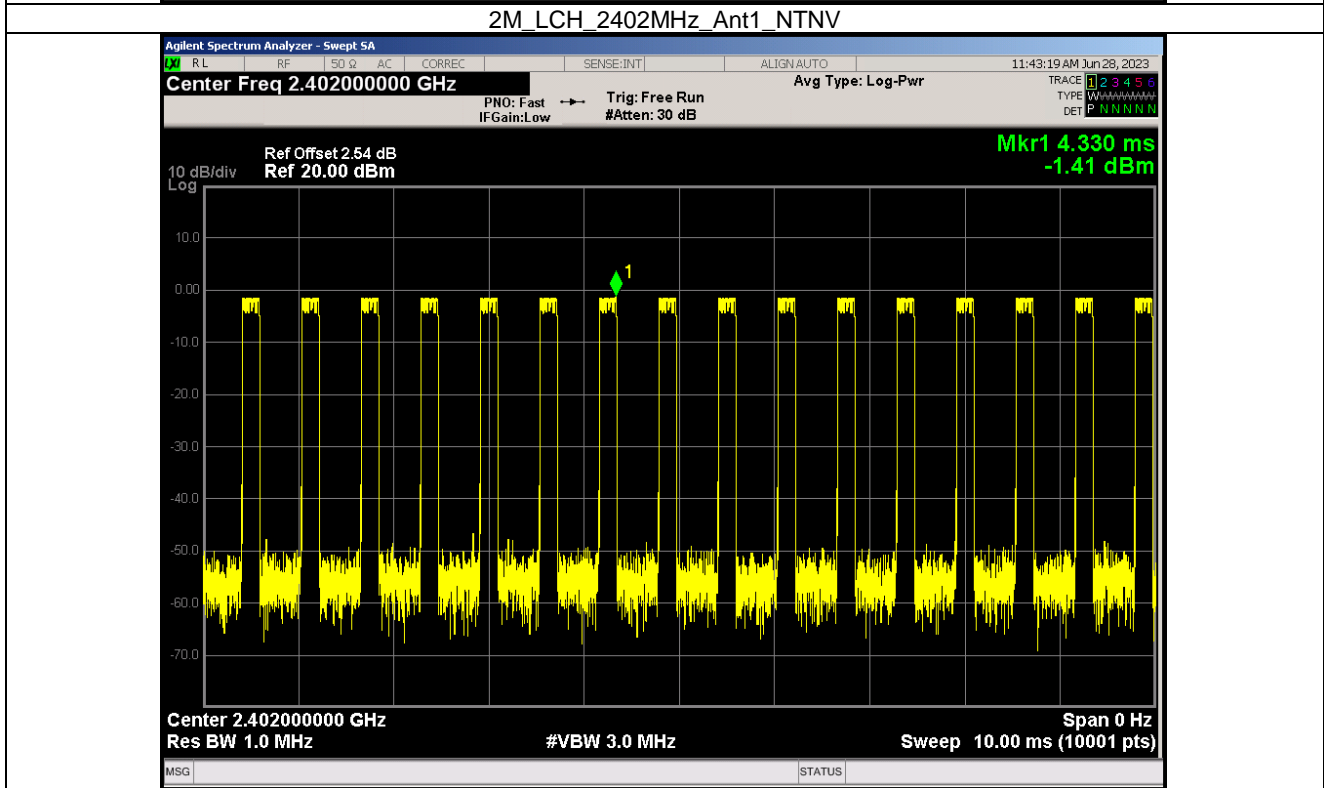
2M_LCH_2402MHz_Ant1_NTNV

Agilent Spectrum Analyzer - Swept SA

RL RF 50 Ω AC CORREC SENSE:INT ALIGN AUTO 11:43:19 AM Jun 28, 2023

Center Freq 2.402000000 GHz

PNO: Fast IFGain:Low

Trig: Free Run #Atten: 30 dB

Avg Type: Log-Pwr

TRACE 1 2 3 4 5 6
TYPE W
DET P N N N N N

Ref Offset 2.54 dB
10 dB/div Ref 20.00 dBm
Log

Mkr1 4.330 ms
-1.41 dBm

10.0
0.00
-10.0
-20.0
-30.0
-40.0
-50.0
-60.0
-70.0

1

Center 2.402000000 GHz
Res BW 1.0 MHz
#VBW 3.0 MHz
Span 0 Hz
Sweep 10.00 ms (10001 pts)

MSG
STATUS